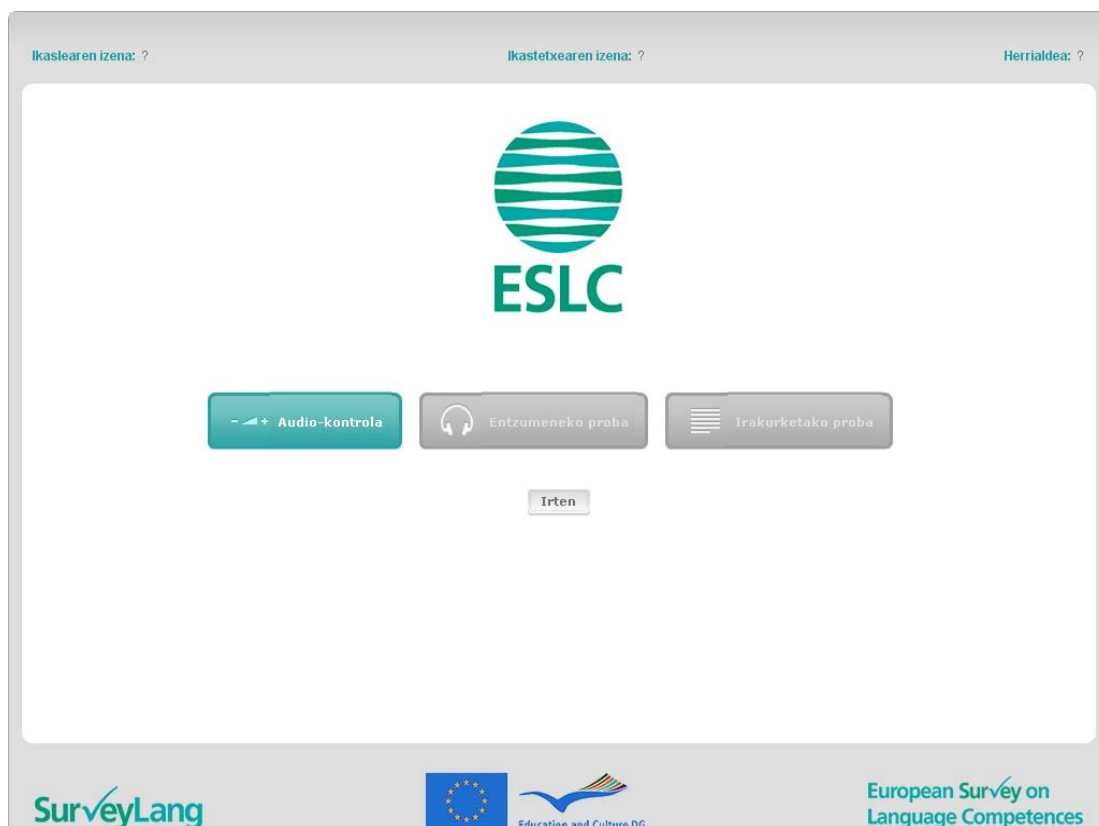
Ikaslearen izena: ?

Ikastetxearen izena: ?

Herrialdea: ?

ESLC

Audio-kontrola

Entzumeneko proba

Irakurketako proba

Irten

SurveyLang

Education and Culture DG

European Survey on Language Competences